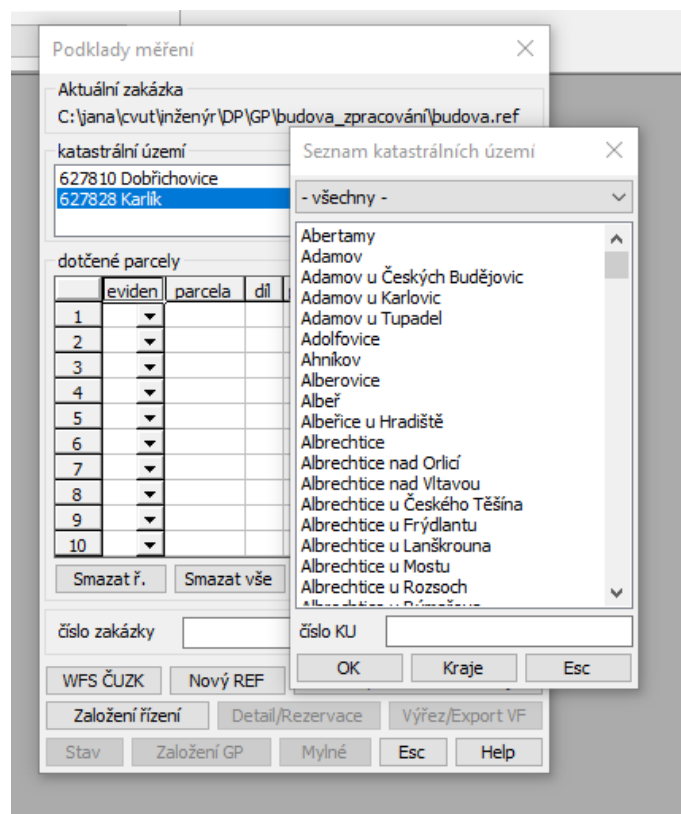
Podklady měření

Aktuální zakázka
C:\jana\cvut\inženýr\DP\GP\budova_zpracování\budova.ref

katastrální území
627810 Dobřichovice
627828 Karlík

dotčené parcely

| | eviden | parcela | díl |
|---|---|---|---|
| 1 | | | |
| 2 | | | |
| 3 | | | |
| 4 | | | |
| 5 | | | |
| 6 | | | |
| 7 | | | |
| 8 | | | |
| 9 | | | |
| 10 | | | |

Smazat ř.
Smazat vše

číslo zakázky

WFS ČUZK
Nový REF
Založení řízení
Detail/Rezervace
Výřez/Export VF
Stav
Založení GP
Mylné
Esc
Help

Seznam katastrálních území

- všechny -

Abertamy
Adamov
Adamov u Českých Budějovic
Adamov u Karlovic
Adamov u Tupadel
Adolfovice
Ahníkov
Alberovice
Albeř
Albeřice u Hradiště
Albrechtice
Albrechtice nad Orlicí
Albrechtice nad Vltavou
Albrechtice u Českého Těšína
Albrechtice u Frýdlantu
Albrechtice u Lanškrouna
Albrechtice u Mostu
Albrechtice u Rozsoch
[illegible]

číslo KU

OK
Kraje
Esc